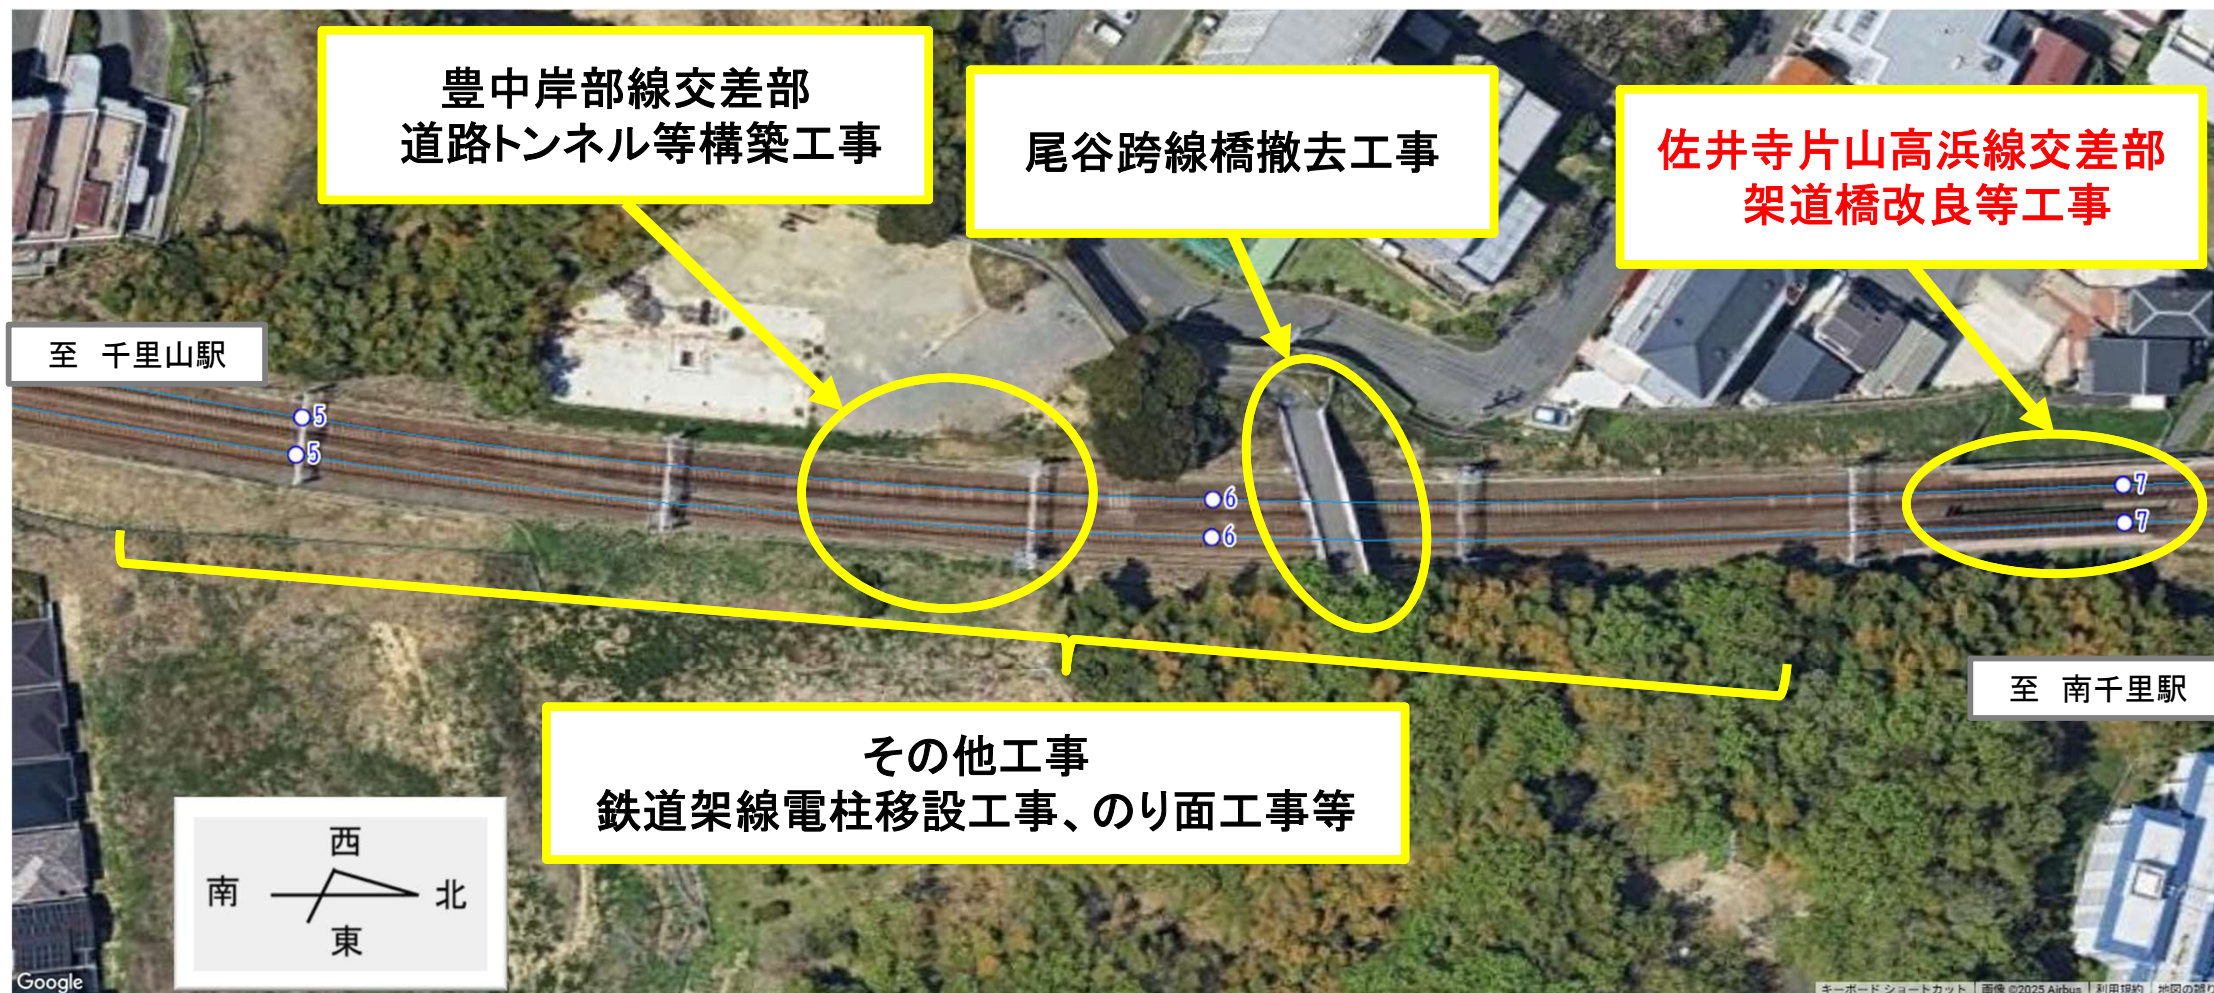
豊中岸部線交差部
道路トンネル等構築工事

尾谷跨線橋撤去工事

佐井寺片山高浜線交差部
架道橋改良等工事

至　千里山駅

5
5
6
6
7
7

至　南千里駅

その他工事
鉄道架線電柱移設工事、のり面工事等

西
南
北
東

Google

キーボード ショートカット　画像 ©2025 Airbus　利用規約　地図の誤り